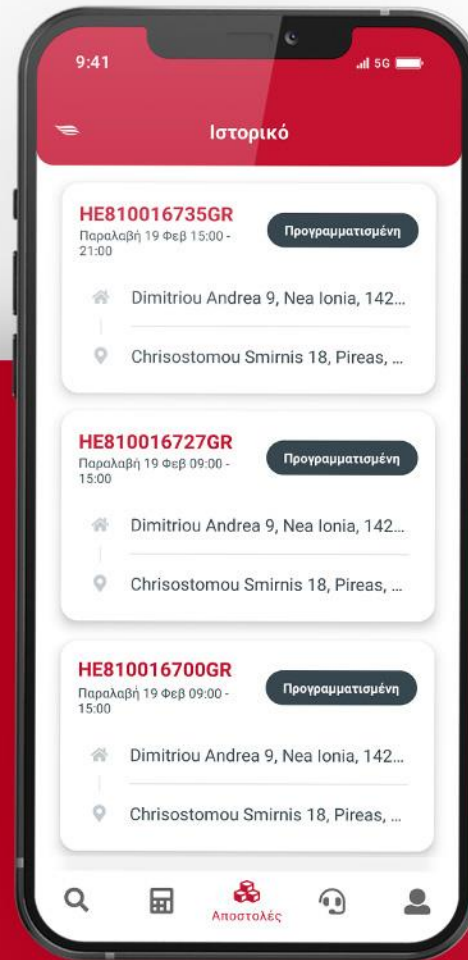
9:41

5G

Ιστορικό

HE810016735GR
Παραλαβή 19 Φεβ 15:00 - 21:00

Προγραμματισμένη

Dimitriou Andrea 9, Nea Ionia, 142...

Chrisostomou Smirnis 18, Pireas, ...

HE810016727GR
Παραλαβή 19 Φεβ 09:00 - 15:00

Προγραμματισμένη

Dimitriou Andrea 9, Nea Ionia, 142...

Chrisostomou Smirnis 18, Pireas, ...

HE810016700GR
Παραλαβή 19 Φεβ 09:00 - 15:00

Προγραμματισμένη

Dimitriou Andrea 9, Nea Ionia, 142...

Chrisostomou Smirnis 18, Pireas, ...

Αποστολές